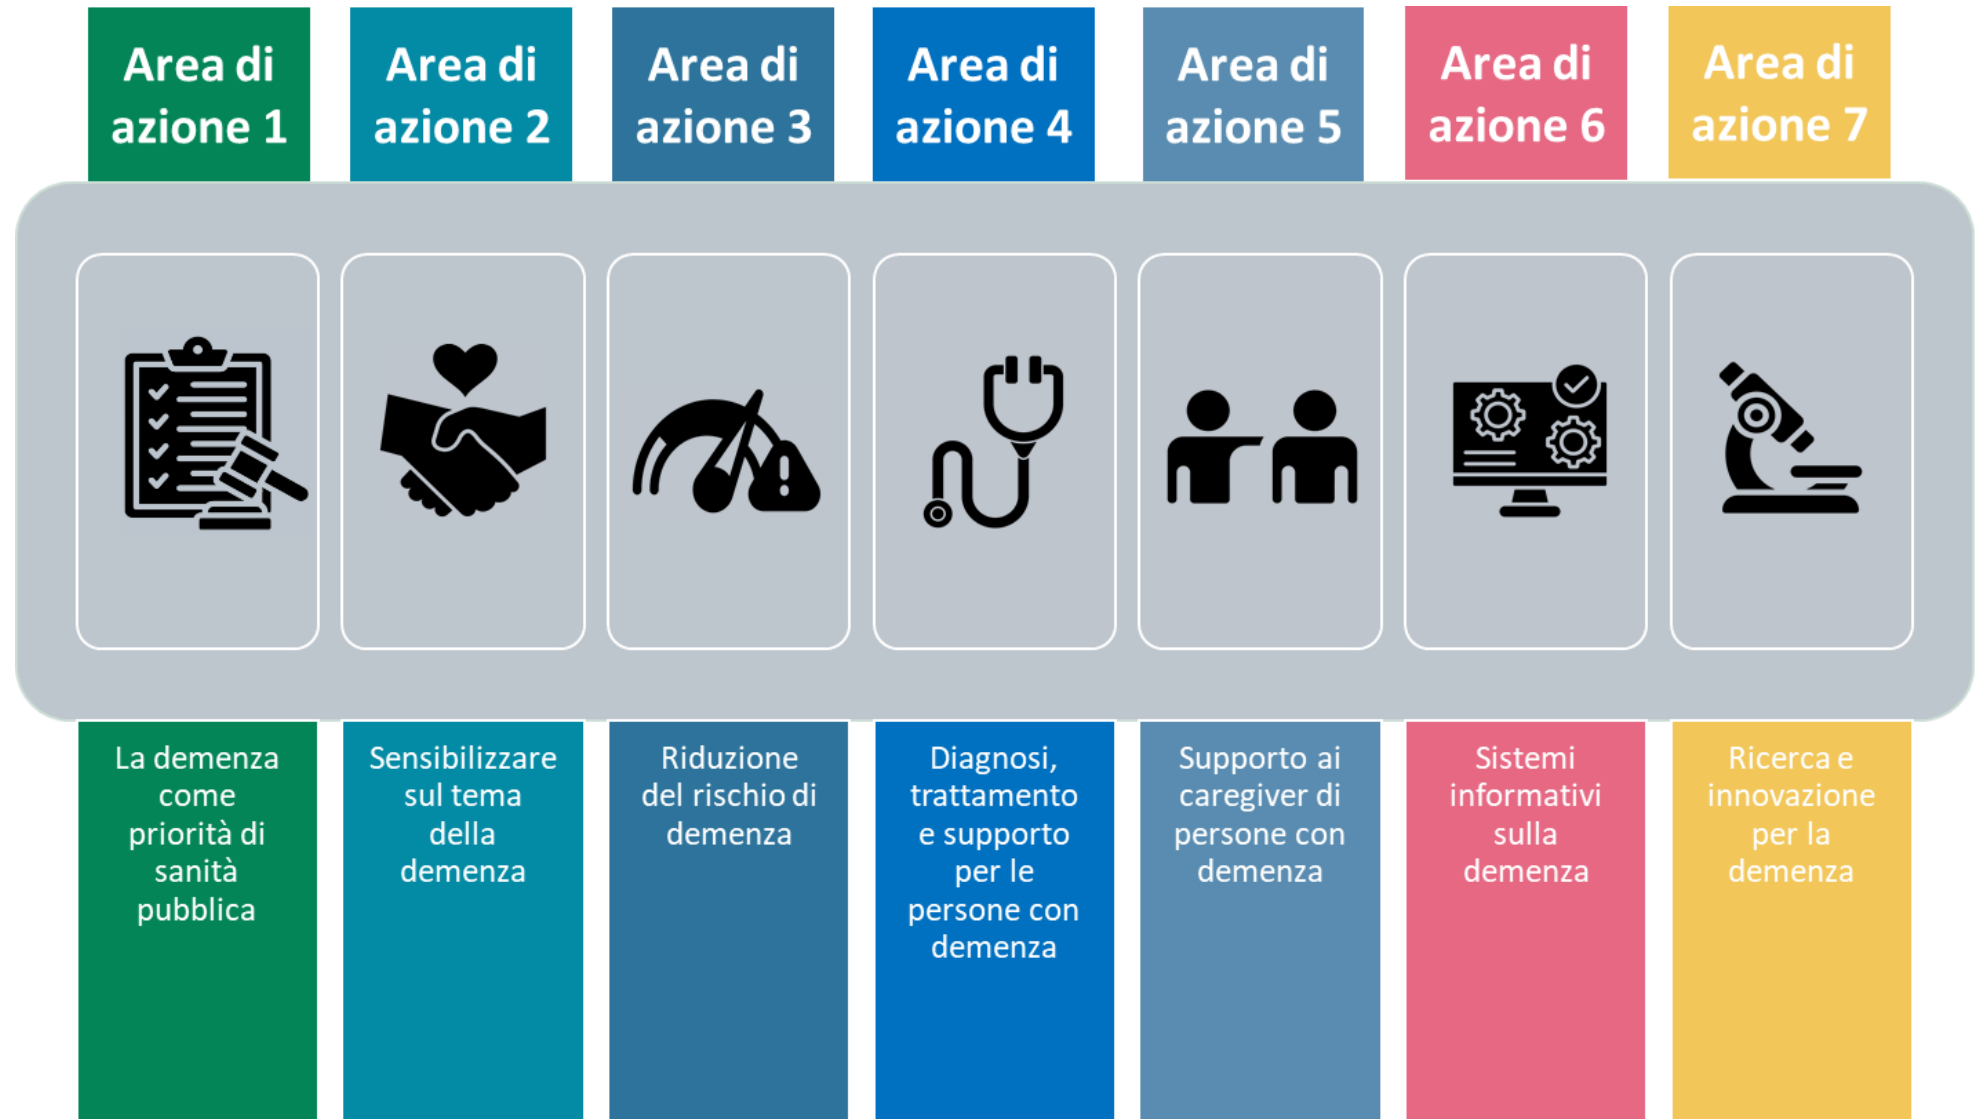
Area di azione 1

La demenza come priorità di sanità pubblica

Area di azione 2

Sensibilizzare sul tema della demenza

Area di azione 3

Riduzione del rischio di demenza

Area di azione 4

Diagnosi, trattamento e supporto per le persone con demenza

Area di azione 5

Supporto ai caregiver di persone con demenza

Area di azione 6

Sistemi informativi sulla demenza

Area di azione 7

Ricerca e innovazione per la demenza